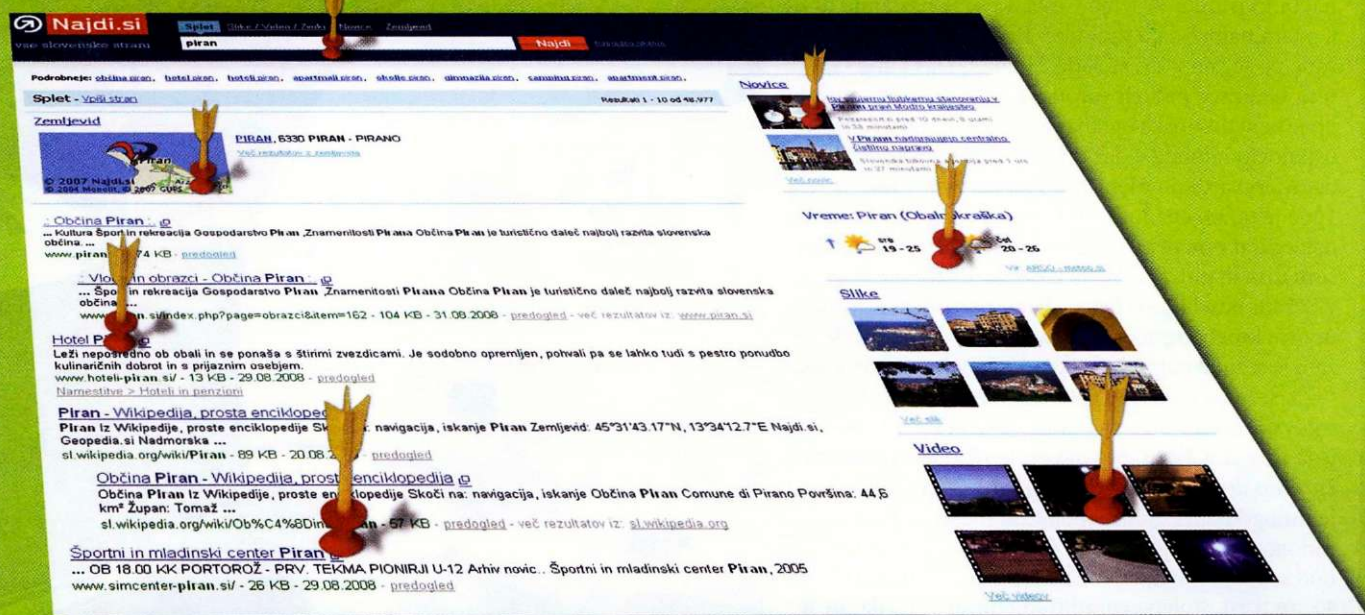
Najdi.si
vse slovenske strani

Splet Slike / Video / Zvok Novice Zemljevid

piran

Najdi

Podrobneje: občina piran, hotel piran, hoteli piran, apartmaji piran, okolje piran, gimnazija piran, camping piran, apartment piran,

Splet - Vpiši stran

Rezultati 1 - 10 od 46.977

Zemljevid

© 2007 Najdi.si
© 2004 Monolit, © 2007 GURS

PIRAN, 6330 PIRAN - PIRANO

Več rezultatov z zemljevida

:: Občina Piran ::

... Kultura Šport in rekreacija Gospodarstvo Piran ,Znamenitosti Pirana Občina Piran je turistično daleč najbolj razvita slovenska občina. ...

www.piran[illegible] 74 KB - predogled

:: Vlo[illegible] in obrazci - Občina Piran ::

... Špo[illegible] in rekreacija Gospodarstvo Piran ,Znamenitosti Pirana Občina Piran je turistično daleč najbolj razvita slovenska občina....

www.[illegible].si/index.php?page=obrazci&item=162 - 104 KB - 31.08.2008 - predogled - več rezultatov iz: www.piran.si

Hotel P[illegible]

Leži nepo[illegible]redno ob obali in se ponaša s štirimi zvezdicami. Je sodobno opremljen, pohvali pa se lahko tudi s pestro ponudbo kulinaričnih dobrot in s prijaznim osebjem.

www.hoteli-piran.si/ - 13 KB - 29.08.2008 - predogled

Namestitve > Hoteli in penzioni

Piran - Wikipedija, prosta enciklope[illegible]

Piran Iz Wikipedije, proste enciklopedije Sk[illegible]: navigacija, iskanje Piran Zemljevid: 45°31'43.17"N, 13°34'12.7"E Najdi.si, Geopedia.si Nadmorska ...

sl.wikipedia.org/wiki/Piran - 89 KB - 20.08.2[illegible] - predogled

Občina Piran - Wikipedija, prost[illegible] enciklopedija

Občina Piran Iz Wikipedije, proste en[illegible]klopedije Skoči na: navigacija, iskanje Občina Piran Comune di Pirano Površina: 44,6 km² Župan: Tomaž ...

sl.wikipedia.org/wiki/Ob%C4%8Din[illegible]an - 67 KB - predogled - več rezultatov iz: sl.wikipedia.org

Športni in mladinski center Piran

... OB 18.00 KK PORTOROŽ - PRV. TEKMA PIONIRJI U-12 Arhiv novic.. Športni in mladinski center Piran, 2005

www.simcenter-piran.si/ - 26 KB - 29.08.2008 - predogled

Novice

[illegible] prav Modro kraljestvo

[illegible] pred 10 dnevi, 8 ur in 58 minutami

V Piranu nadgrajujejo centralno čistilno napravo

Slovenska tiskovna agencija pred 1 uro in 37 minutami

Več novic

Vreme: Piran (Obal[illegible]kraška)

sre 19 - 25

čet 20 - 25

Vir: ARSO - meteo.si

Slike

Več slik

Video

Več videov